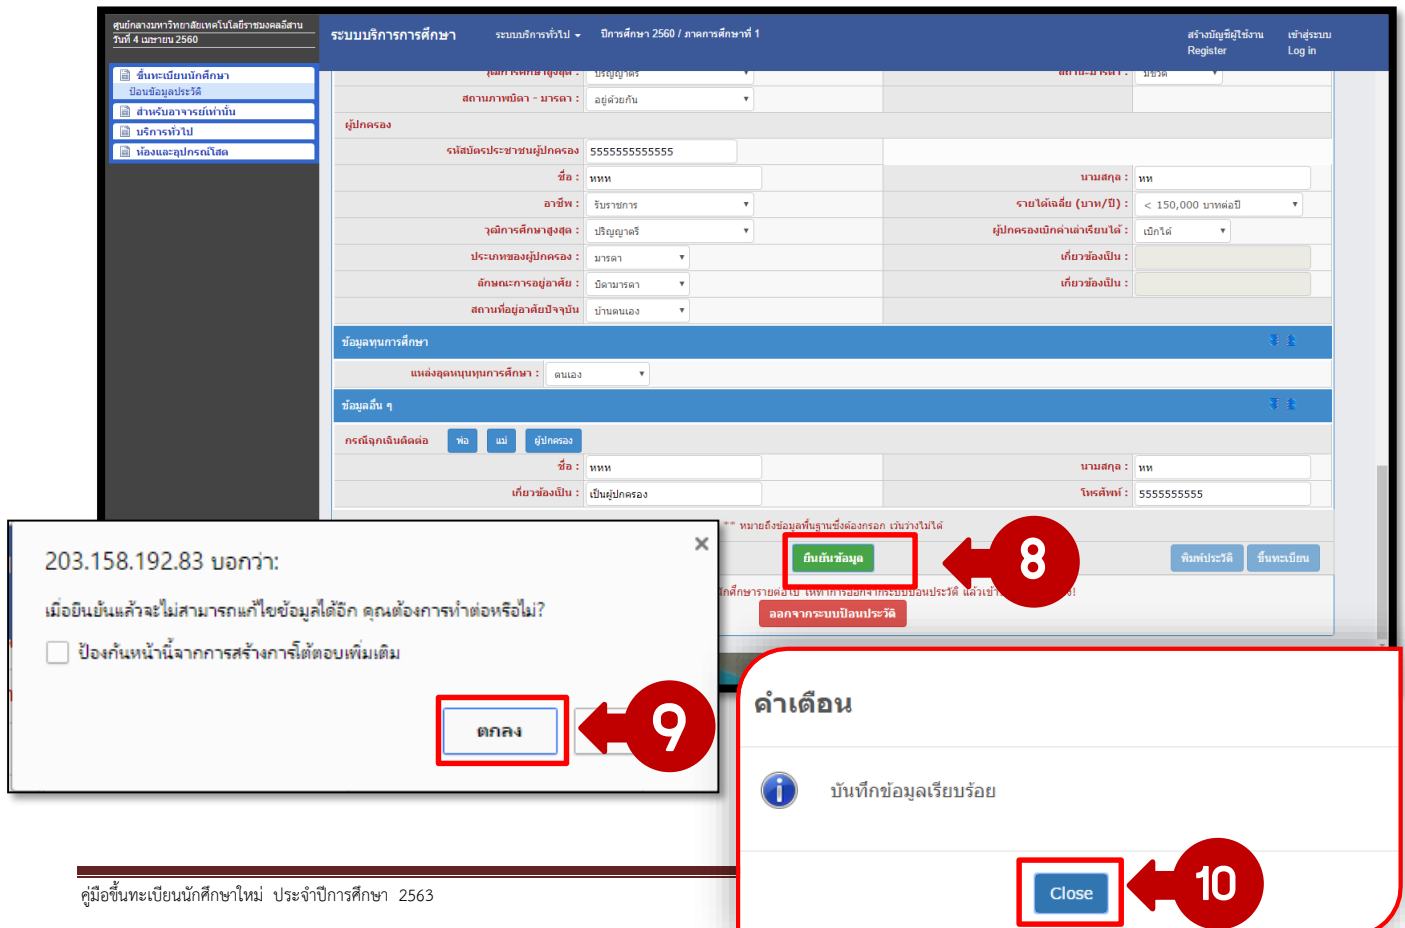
ศูนย์กลางมหาวิทยาลัยเทคโนโลยีราชมงคลอีสาน
วันที่ 4 เมษายน 2560

ระบบบริการการศึกษา

ระบบบริการทั่วไป

ปีการศึกษา 2560 / ภาคการศึกษาที่ 1

สร้างบัญชีผู้ใช้งาน
Register

เข้าสู่ระบบ
Log in

ขึ้นทะเบียนนักศึกษา
ป้อนข้อมูลประวัติ
สำหรับอาจารย์เท่านั้น
บริการทั่วไป
ห้องและอุปกรณ์โสต

วุฒิการศึกษาสูงสุด : ปริญญาตรี
สถานะบิดา : มีชีวิต
สถานภาพบิดา - มารดา : อยู่ด้วยกัน

ผู้ปกครอง

| รหัสบัตรประชาชนผู้ปกครอง | 5555555555555 | | |
|---|---|---|---|
| ชื่อ : | หหห | นามสกุล : | หห |
| อาชีพ : | รับราชการ | รายได้เฉลี่ย (บาท/ปี) : | < 150,000 บาทต่อปี |
| วุฒิการศึกษาสูงสุด : | ปริญญาตรี | ผู้ปกครองเบิกค่าเล่าเรียนได้ : | เบิกได้ |
| ประเภทของผู้ปกครอง : | มารดา | เกี่ยวข้องเป็น : | |
| ลักษณะการอยู่อาศัย : | บิดามารดา | เกี่ยวข้องเป็น : | |
| สถานที่อยู่อาศัยปัจจุบัน | บ้านตนเอง | | |

ข้อมูลทุนการศึกษา

แหล่งอุดหนุนทุนการศึกษา : ตนเอง

ข้อมูลอื่น ๆ

กรณีฉุกเฉินติดต่อ พ่อ แม่ ผู้ปกครอง

| ชื่อ : | หหห | นามสกุล : | หห |
|---|---|---|---|
| เกี่ยวข้องเป็น : | เป็นผู้ปกครอง | โทรศัพท์ : | 5555555555 |

** หมายถึงข้อมูลพื้นฐานซึ่งต้องกรอก เว้นว่างไม่ได้

ยืนยันข้อมูล

8

พิมพ์ประวัติ

ขึ้นทะเบียน

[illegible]ศึกษารายต่อไป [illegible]การออกจากระบบป้อนประวัติ แล้วเข้า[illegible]!

ออกจากระบบป้อนประวัติ

203.158.192.83 บอกว่า:

เมื่อยืนยันแล้วจะไม่สามารถแก้ไขข้อมูลได้อีก คุณต้องการทำต่อหรือไม่?

ป้องกันหน้านี้จากการสร้างการโต้ตอบเพิ่มเติม

ตกลง

9

คำเตือน

บันทึกข้อมูลเรียบร้อย

Close

10

คู่มือขึ้นทะเบียนนักศึกษาใหม่ ประจำปีการศึกษา 2563